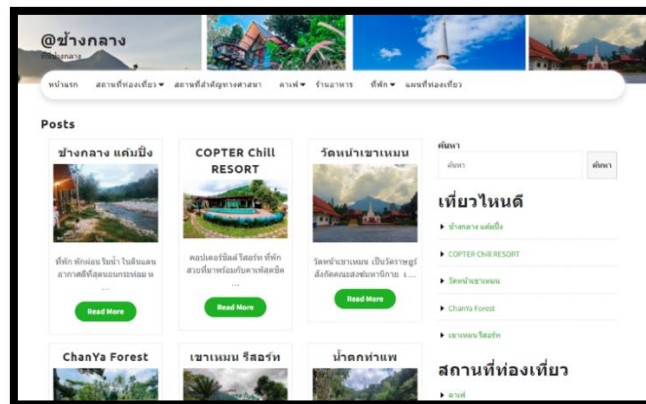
@ช้างกลาง
ที่เที่ยวกลาง

หน้าแรก สถานที่ท่องเที่ยว ▾ สถานที่สำคัญทางศาสนา คาเฟ่ ▾ ร้านอาหาร ที่พัก ▾ แผนที่ท่องเที่ยว

Posts

ช้างกลาง แค้มปิ้ง

ที่พัก พักผ่อน ริมน้ำ ในดินแดนอากาศดีที่สุดแถบกรุงท่อม ห ...

Read More

COPTER Chill RESORT

คอปเตอร์ชิลล์ รีสอร์ท ที่พักสวยที่มาพร้อมกับคาเฟ่สุดชิค ...

Read More

วัดหน้าเขาเหมน

วัดหน้าเขาเหมน เป็นวัดราษฎร์ สังกัดคณะสงฆ์มหานิกาย ...

Read More

ChanYa Forest

เขาเหมน รีสอร์ท

น้ำตกท่าแพ

ค้นหา

ค้นหา

ค้นหา

เที่ยวไหนดี

ช้างกลาง แค้มปิ้ง

COPTER Chill RESORT

วัดหน้าเขาเหมน

ChanYa Forest

เขาเหมน รีสอร์ท

สถานที่ท่องเที่ยว

คาเฟ่